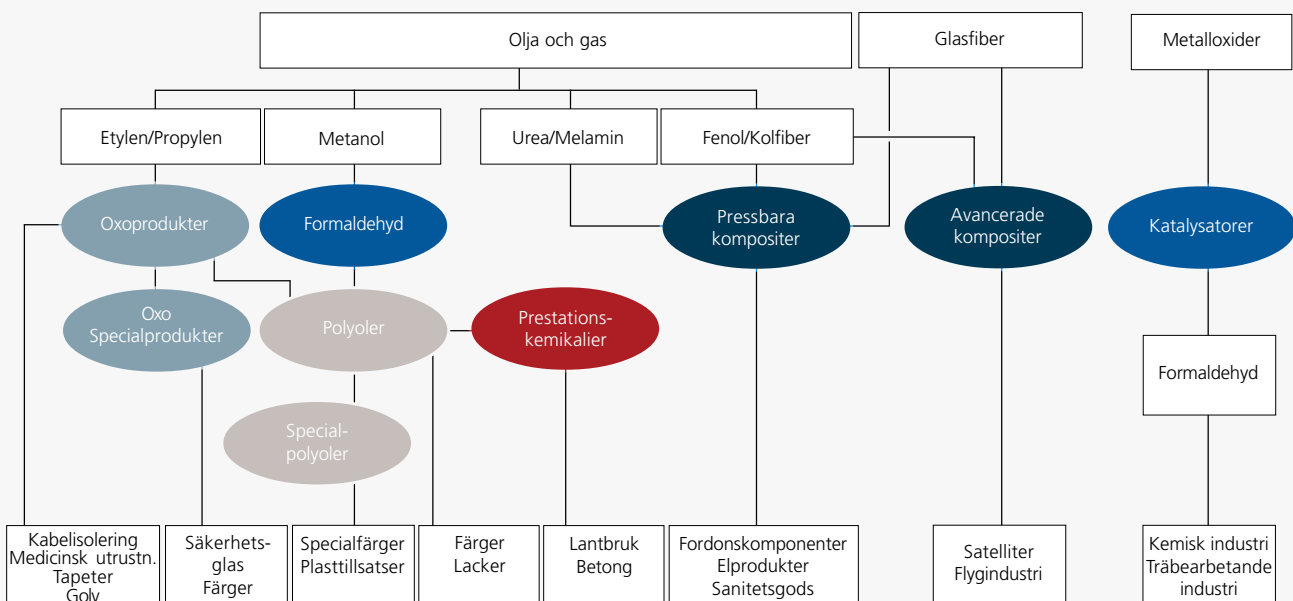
Olja och gas

Glasfiber

Metalloxider

Etylen/Propylen

Metanol

Urea/Melamin

Fenol/Kolfiber

Oxoprodukter

Formaldehyd

Pressbara kompositer

Avancerade kompositer

Katalysatorer

Oxo Specialprodukter

Polyoler

Prestationskemikalier

Formaldehyd

Specialpolyoler

Kabelisolering
Medicinsk utrustn.
Tapeter
Golv

Säkerhetsglas
Färger

Specialfärger
Plasttillsatser

Färger
Lacker

Lantbruk
Betong

Fordonskomponenter
Elprodukter
Sanitetsgods

Satelliter
Flygindustri

Kemisk industri
Träbearbetande industri